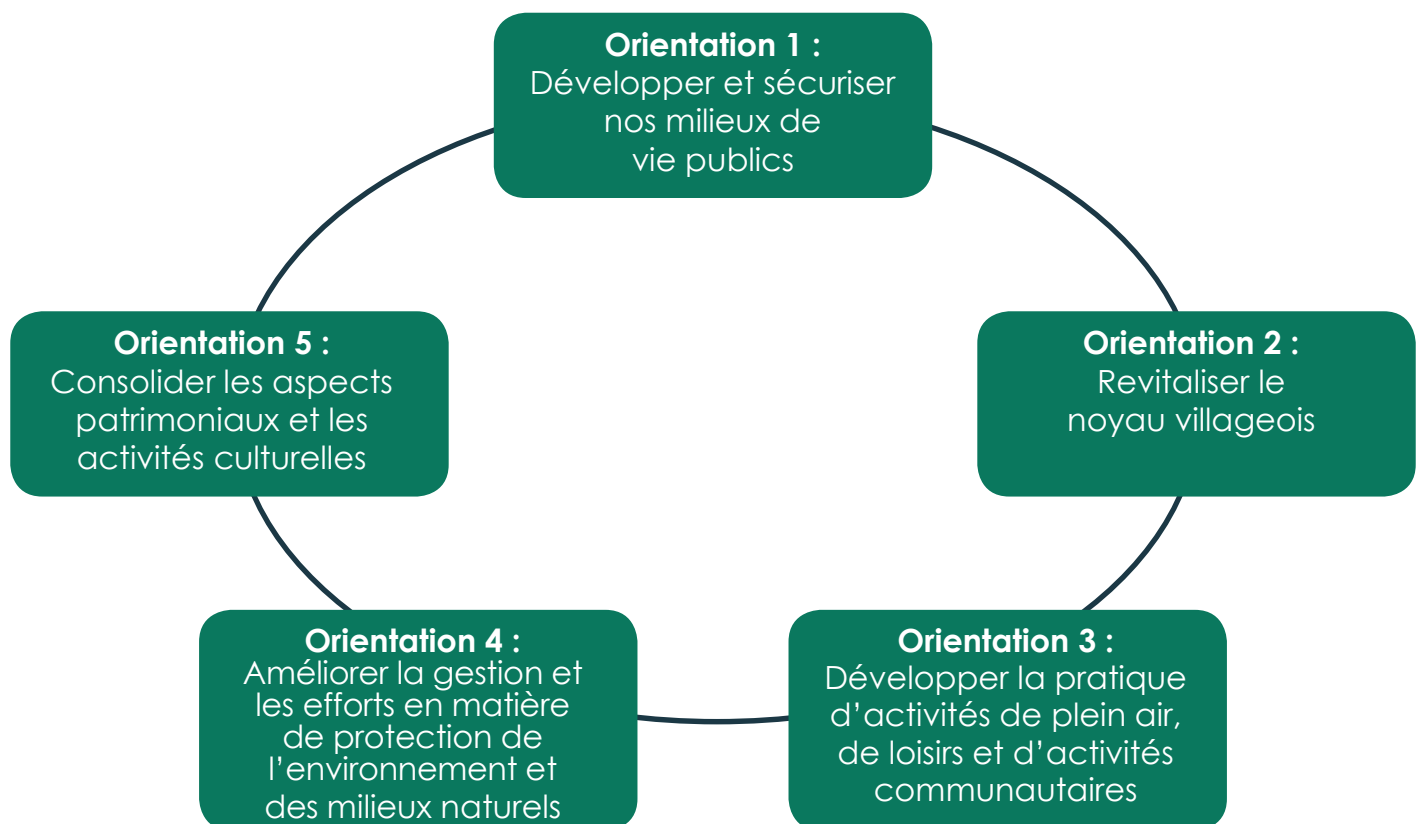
Orientation 1 :
Développer et sécuriser nos milieux de vie publics

Orientation 2 :
Revitaliser le noyau villageois

Orientation 3 :
Développer la pratique d’activités de plein air, de loisirs et d’activités communautaires

Orientation 4 :
Améliorer la gestion et les efforts en matière de protection de l’environnement et des milieux naturels

Orientation 5 :
Consolider les aspects patrimoniaux et les activités culturelles